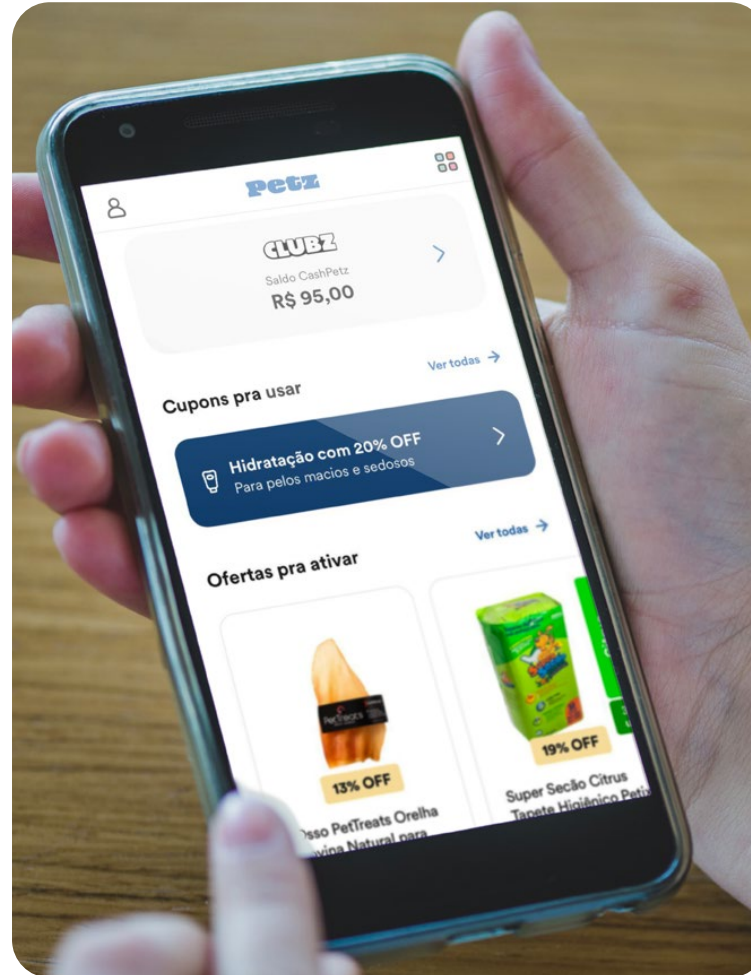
Petz

CLUBZ
Saldo CashPetz
R$ 95,00

Ver todas

Cupons pra usar

Hidratação com 20% OFF
Para pelos macios e sedosos

Ver todas

Ofertas pra ativar

PetTreats

13% OFF

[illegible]sso PetTreats Orelha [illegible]vina Natural para

19% OFF

Super Secão Citrus Tapete Higiênico Peti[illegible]